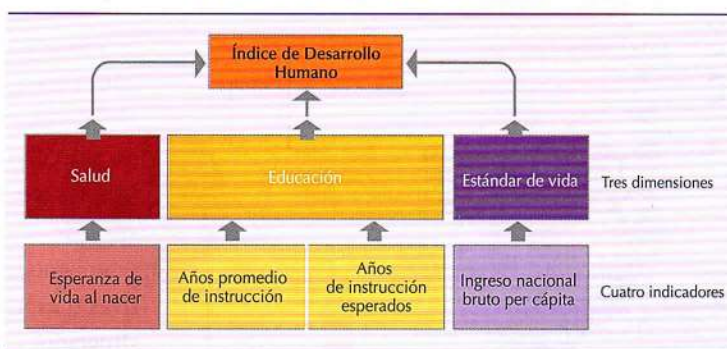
Índice de Desarrollo Humano

Salud

Educación

Estándar de vida

Tres dimensiones

Esperanza de vida al nacer

Años promedio de instrucción

Años de instrucción esperados

Ingreso nacional bruto per cápita

Cuatro indicadores